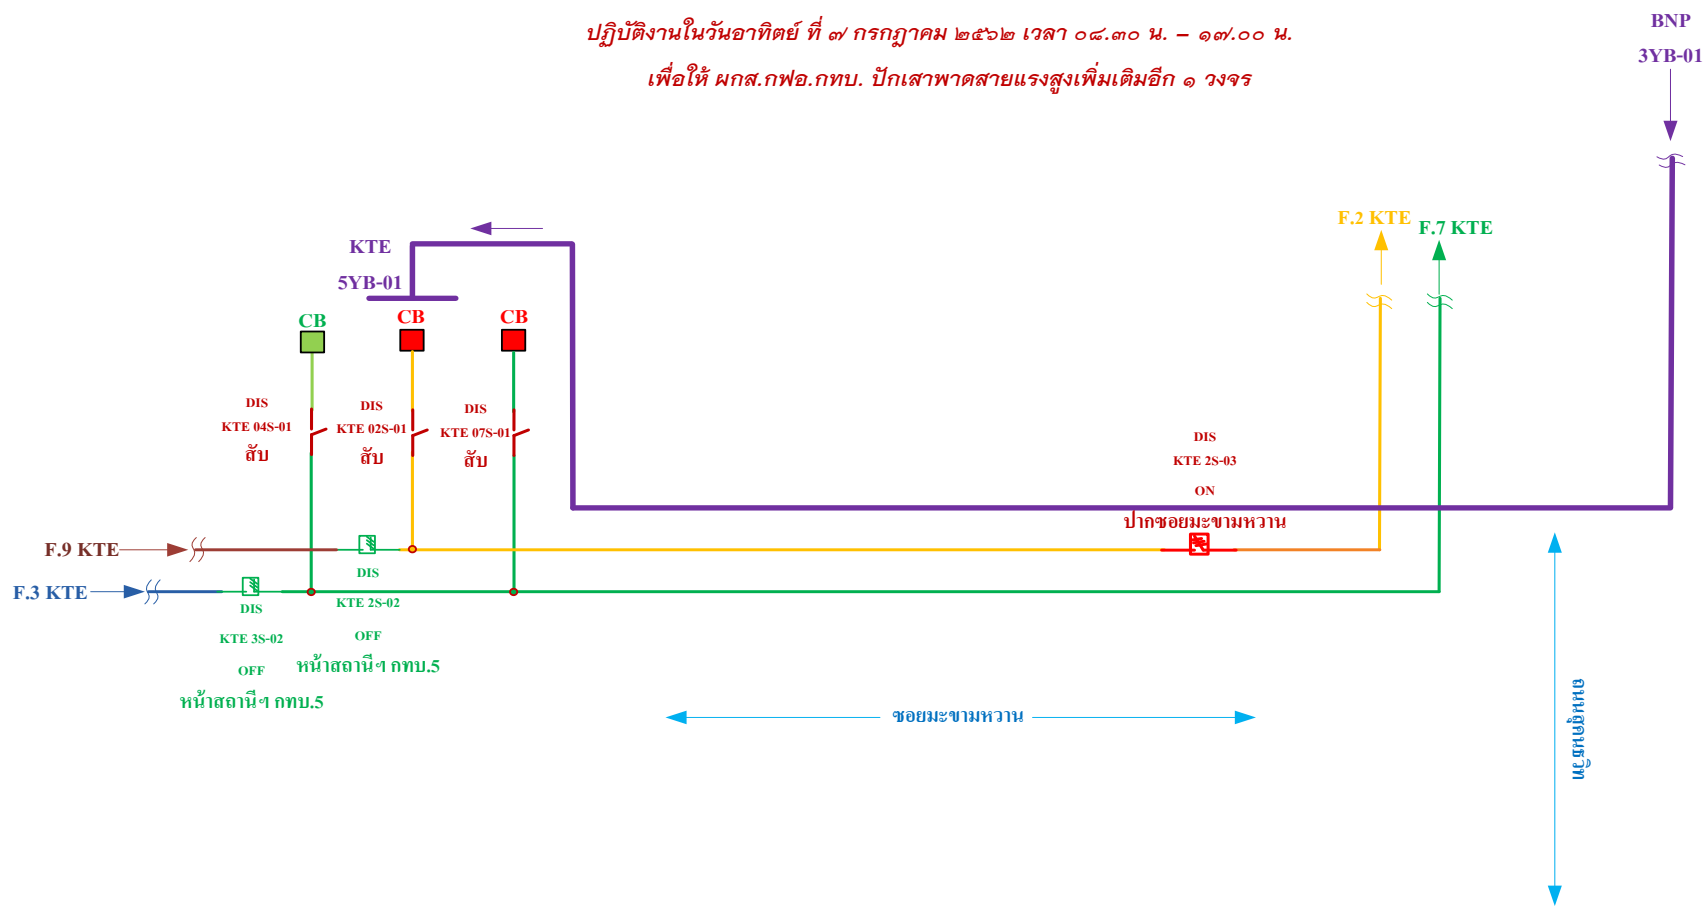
ปฏิบัติงานในวันอาทิตย์ ที่ ๗ กรกฎาคม ๒๕๖๒ เวลา ๐๘.๓๐ น. – ๑๗.๐๐ น.

เพื่อให้ ผกส.กฟอ.กทบ. ปักเสาพาดสายแรงสูงเพิ่มเติมอีก ๑ วงจร

BNP
3YB-01

KTE
5YB-01

F.2 KTE

F.7 KTE

CB

CB

CB

DIS
KTE 04S-01
สับ

DIS
KTE 02S-01
สับ

DIS
KTE 07S-01
สับ

DIS
KTE 2S-03
ON

ปากซอยมะขามหวาน

F.9 KTE

F.3 KTE

DIS
KTE 2S-02
OFF
หน้าสถานีฯ กทบ.5

DIS
KTE 3S-02
OFF
หน้าสถานีฯ กทบ.5

ซอยมะขามหวาน

ถนนบัญชร